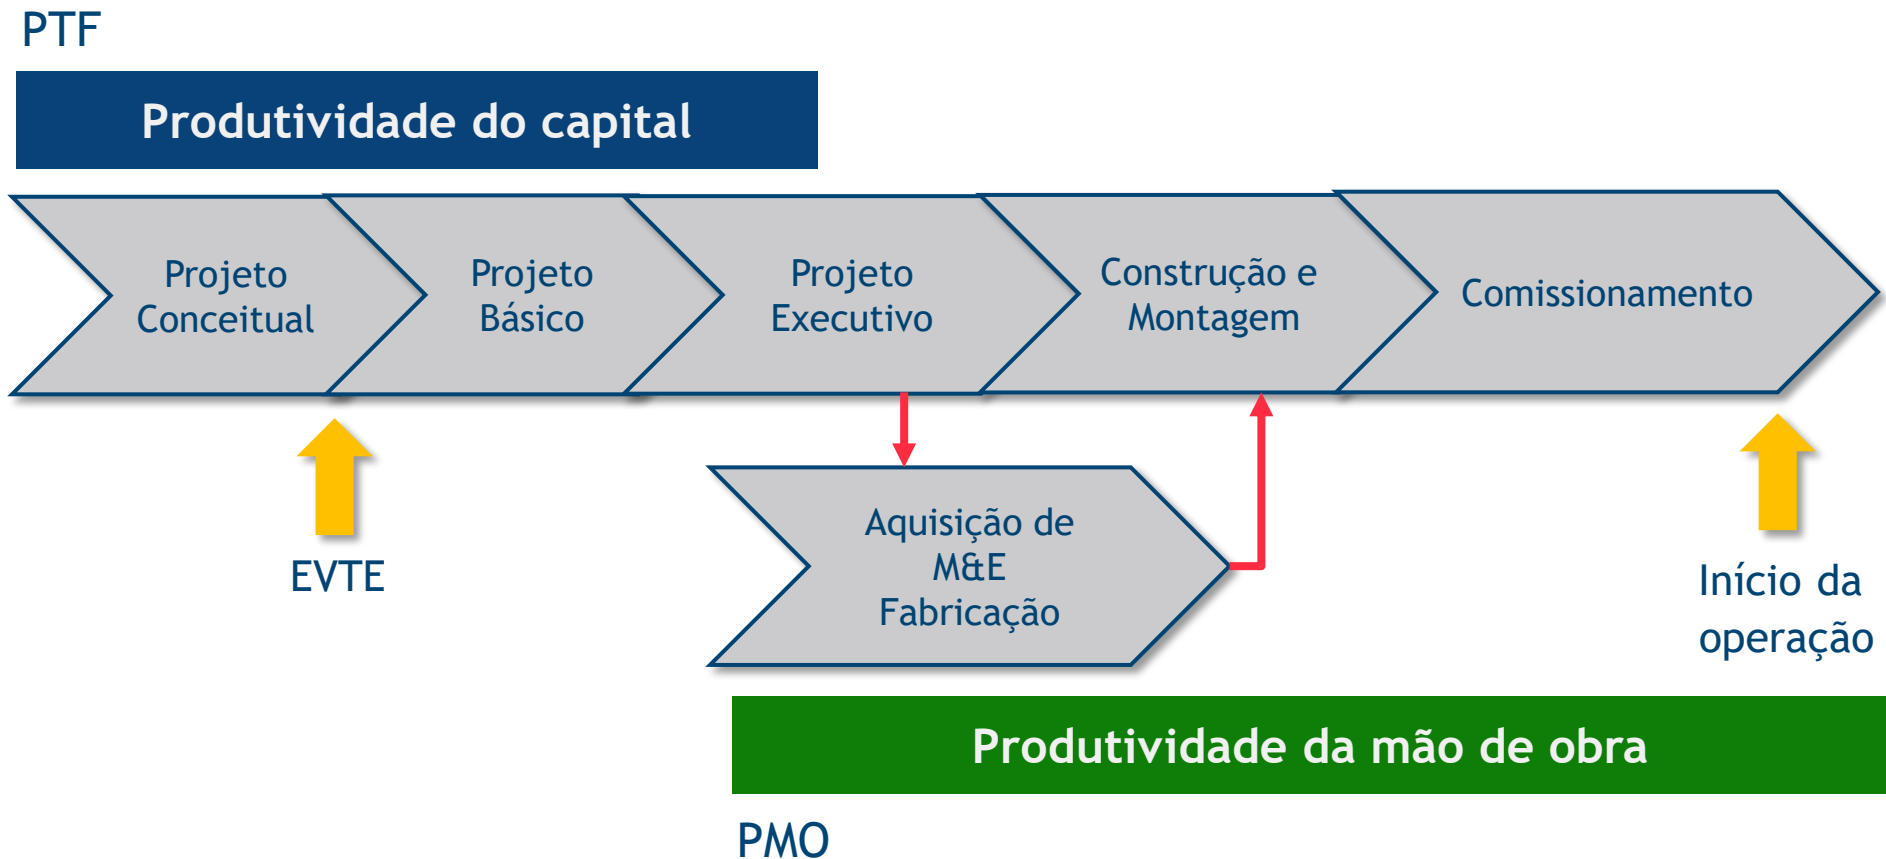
PTF

Produtividade do capital

Projeto Conceitual

Projeto Básico

Projeto Executivo

Construção e Montagem

Comissionamento

EVTE

Aquisição de M&E Fabricação

Início da operação

Produtividade da mão de obra

PMO